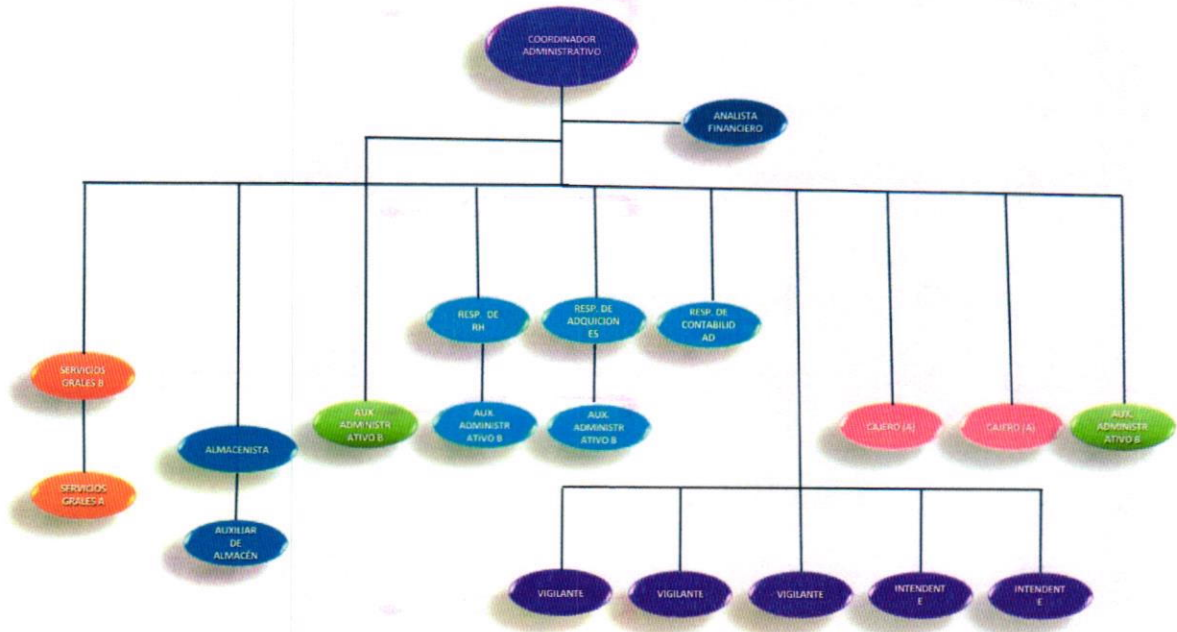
COORDINADOR ADMINISTRATIVO

ANALISTA FINANCIERO

SERVICIOS GRALES B

SERVICIOS GRALES A

ALMACENISTA

AUXILIAR DE ALMACÉN

AUX. ADMINISTRATIVO B

RESP. DE RH

AUX. ADMINISTRATIVO B

RESP. DE ADQUICIONES

AUX. ADMINISTRATIVO B

RESP. DE CONTABILIDAD

CAJERO (A)

CAJERO (A)

AUX. ADMINISTRATIVO B

VIGILANTE

VIGILANTE

VIGILANTE

INTENDENTE

INTENDENTE